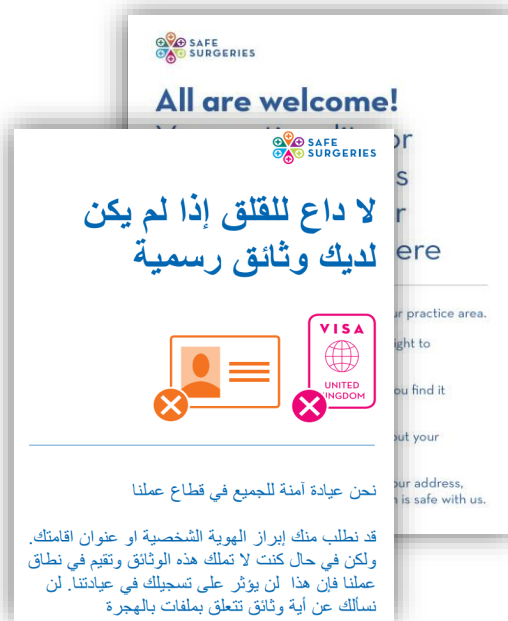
SAFE SURGERIES

All are welcome!

Y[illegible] or
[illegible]s
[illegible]r
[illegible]ere

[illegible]ur practice area.
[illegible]ight to
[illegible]ou find it
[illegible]ut your
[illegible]our address,
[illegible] is safe with us.

SAFE SURGERIES

لا داع للقلق إذا لم يكن لديك وثائق رسمية

VISA
UNITED KINGDOM

نحن عيادة آمنة للجميع في قطاع عملنا

قد نطلب منك إبراز الهوية الشخصية او عنوان اقامتك. ولكن في حال كنت لا تملك هذه الوثائق وتقيم في نطاق عملنا فإن هذا لن يؤثر على تسجيلك في عيادتنا. لن نسألك عن أية وثائق تتعلق بملفات بالهجرة